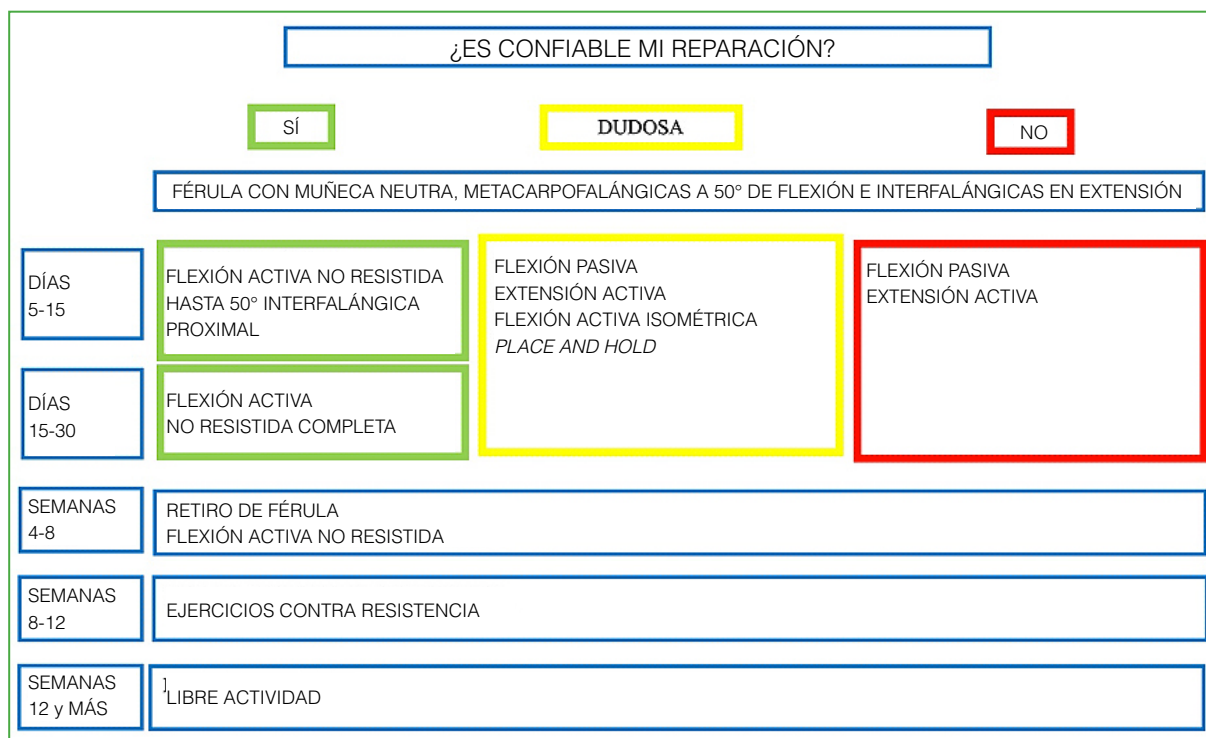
¿ES CONFIABLE MI REPARACIÓN?

SÍ

DUDOSA

NO

FÉRULA CON MUÑECA NEUTRA, METACARPOFALÁNGICAS A 50° DE FLEXIÓN E INTERFALÁNGICAS EN EXTENSIÓN

DÍAS 5-15

FLEXIÓN ACTIVA NO RESISTIDA HASTA 50° INTERFALÁNGICA PROXIMAL

DÍAS 15-30

FLEXIÓN ACTIVA NO RESISTIDA COMPLETA

FLEXIÓN PASIVA
EXTENSIÓN ACTIVA
FLEXIÓN ACTIVA ISOMÉTRICA
*PLACE AND HOLD*

FLEXIÓN PASIVA
EXTENSIÓN ACTIVA

SEMANAS 4-8

RETIRO DE FÉRULA
FLEXIÓN ACTIVA NO RESISTIDA

SEMANAS 8-12

EJERCICIOS CONTRA RESISTENCIA

SEMANAS 12 y MÁS

LIBRE ACTIVIDAD